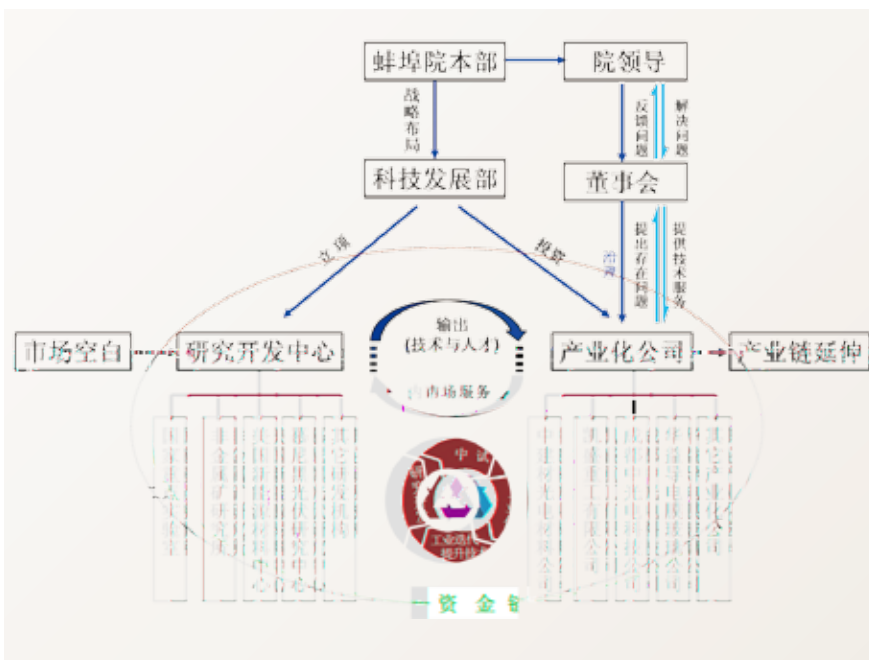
蚌埠院本部

院领导

战略布局

反馈问题

解决问题

科技发展部

董事会

立项

投资

提出存在问题

提供技术服务

市场空白

研究开发中心

输出
(技术与人才)

市场服务

产业化公司

产业链延伸

中试

工业应用
提升技术

资金 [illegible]